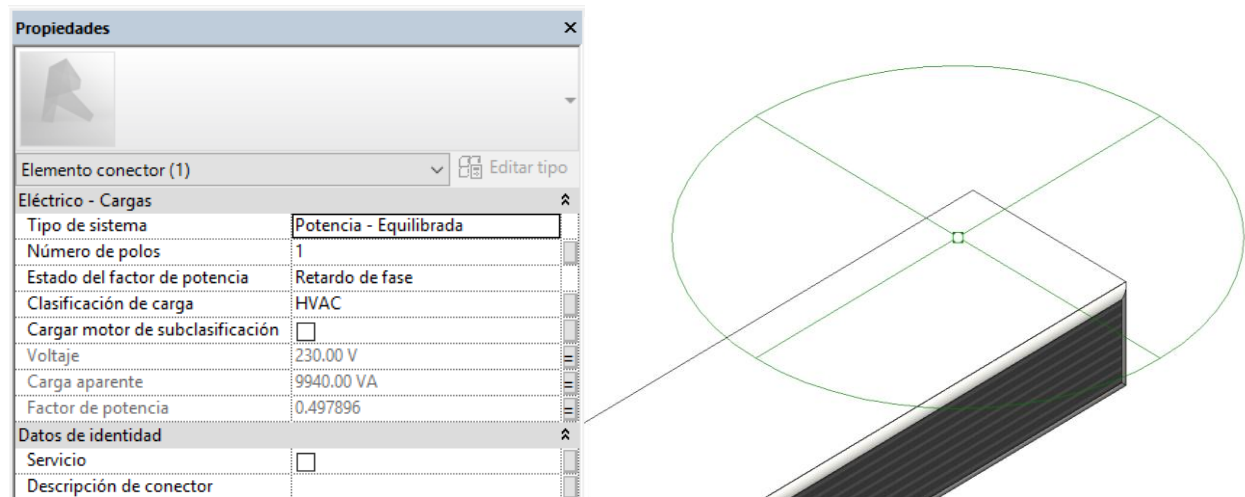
Propiedades

Elemento conector (1)

Editar tipo

Eléctrico - Cargas

| | |
|---|---|
| Tipo de sistema | Potencia - Equilibrada |
| Número de polos | 1 |
| Estado del factor de potencia | Retardo de fase |
| Clasificación de carga | HVAC |
| Cargar motor de subclasificación | |
| Voltaje | 230.00 V |
| Carga aparente | 9940.00 VA |
| Factor de potencia | 0.497896 |

Datos de identidad

| | |
|---|---|
| Servicio | |
| Descripción de conector | |